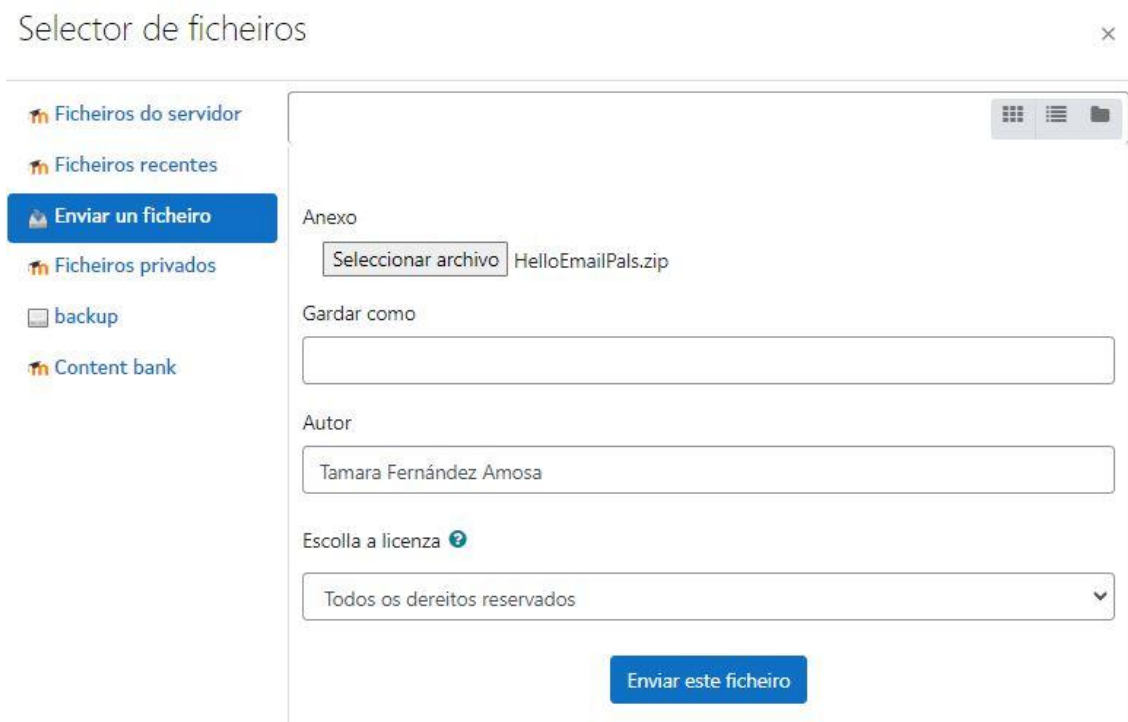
Selector de ficheiros

×

Ficheiros do servidor

Ficheiros recentes

Enviar un ficheiro

Ficheiros privados

backup

Content bank

Anexo

Seleccionar archivo HelloEmailPals.zip

Gardar como

Autor

Tamara Fernández Amosa

Escolla a licenza

Todos os dereitos reservados

Enviar este ficheiro